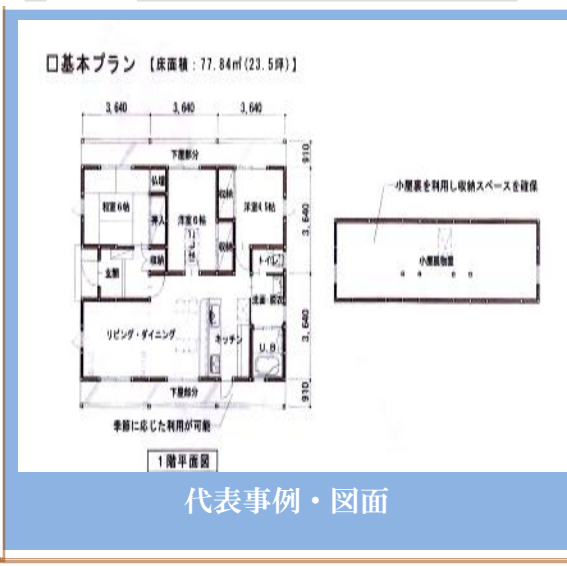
□基本プラン 【床面積：77.84㎡(23.5坪)】

3,640
3,640
3,640

910
3,640
3,640
910

下屋部分
和室6帖
仏壇
押入
洋室6帖
収納
洋室4.5帖
収納
収納
玄関
収納
トイレ
洗面
脱衣
リビング・ダイニング
キッチン
U B
下屋部分

小屋裏を利用し収納スペースを確保
小屋裏物置

季節に応じた利用が可能

1階平面図

代表事例・図面